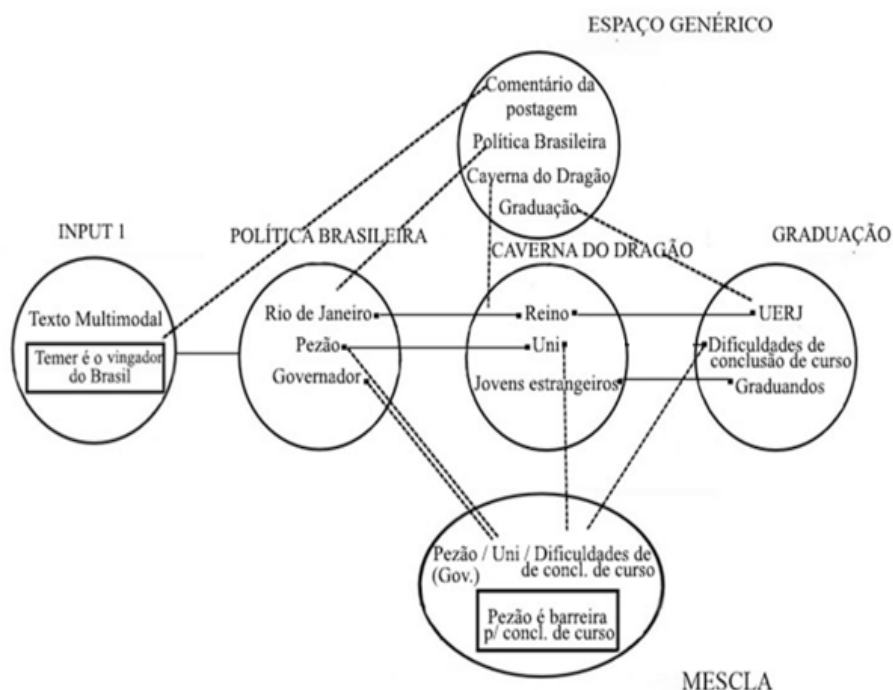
ESPAÇO GENÉRICO

Comentário da postagem
Política Brasileira
Caverna do Dragão
Graduação

INPUT 1

Texto Multimodal

Temer é o vingador do Brasil

POLÍTICA BRASILEIRA

Rio de Janeiro
Pezão
Governador

CAVERNA DO DRAGÃO

Reino
Uni
Jovens estrangeiros

GRADUAÇÃO

UERJ
Dificuldades de conclusão de curso
Graduandos

Pezão / Uni / Dificuldades de (Gov.) de concl. de curso

Pezão é barreira p/ concl. de curso

MESCLA